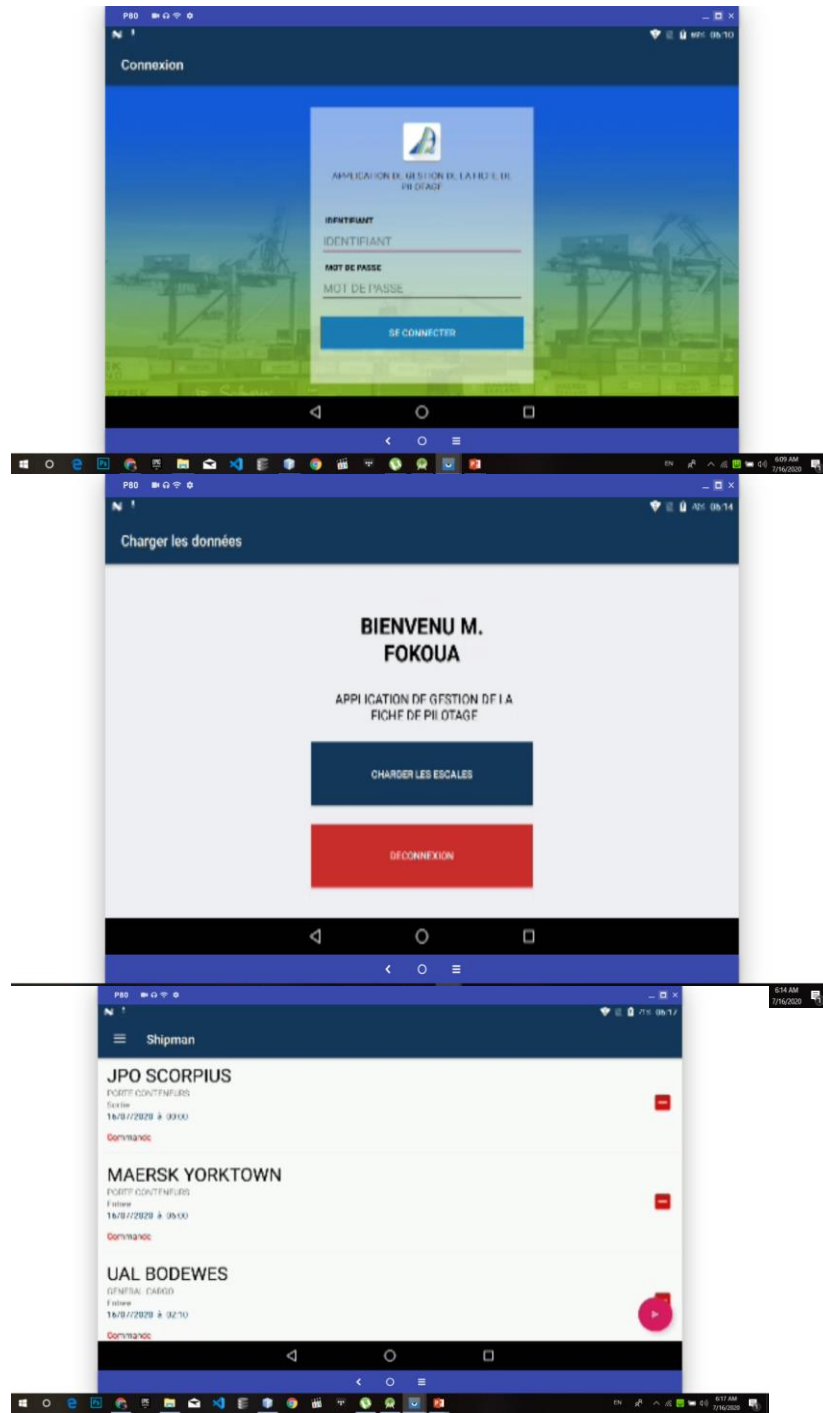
P80

Connexion

APPLICATION DE GESTION DE LA FICHE DE PILOTAGE

IDENTIFIANT

IDENTIFIANT

MOT DE PASSE

MOT DE PASSE

SE CONNECTER

EN 6:09 AM 7/16/2020

P80

Charger les données

BIENVENU M. FOKOUA

APPLICATION DE GESTION DE LA FICHE DE PILOTAGE

CHARGER LES ESCALES

DECONNEXION

6:14 AM 7/16/2020

P80

Shipman

JPO SCORPIUS
PORTE CONTENEURS
Sortie
16/07/2020 à 00:00
Commandé

MAERSK YORKTOWN
PORTE CONTENEURS
Entree
16/07/2020 à 06:00
Commandé

UAL BODEWES
GENERAL CARGO
Entree
16/07/2020 à 02:10
Commandé

EN 6:17 AM 7/16/2020